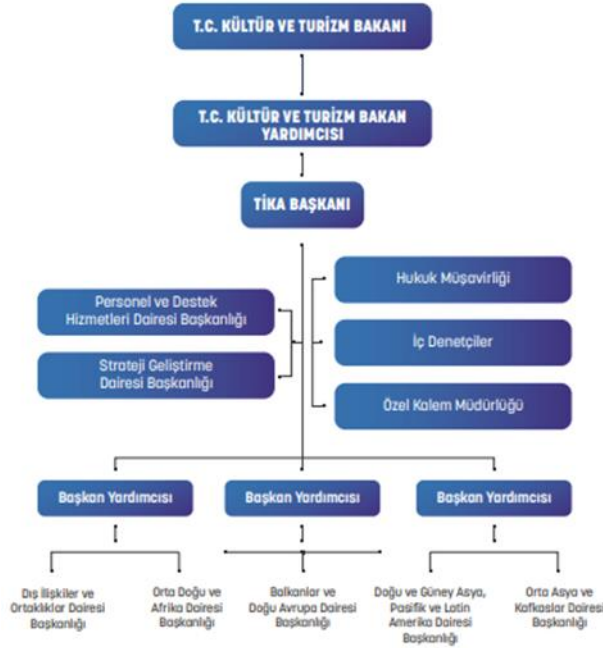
T.C. KÜLTÜR VE TURİZM BAKANI

T.C. KÜLTÜR VE TURİZM BAKAN YARDIMCISI

TİKA BAŞKANI

Personel ve Destek Hizmetleri Dairesi Başkanlığı

Strateji Geliştirme Dairesi Başkanlığı

Hukuk Müşavirliği

İç Denetçiler

Özel Kalem Müdürlüğü

Başkan Yardımcısı

Başkan Yardımcısı

Başkan Yardımcısı

Dış İlişkiler ve Ortaklıklar Dairesi Başkanlığı

Orta Doğu ve Afrika Dairesi Başkanlığı

Balkanlar ve Doğu Avrupa Dairesi Başkanlığı

Doğu ve Güney Asya, Pasifik ve Latin Amerika Dairesi Başkanlığı

Orta Asya ve Kafkaslar Dairesi Başkanlığı